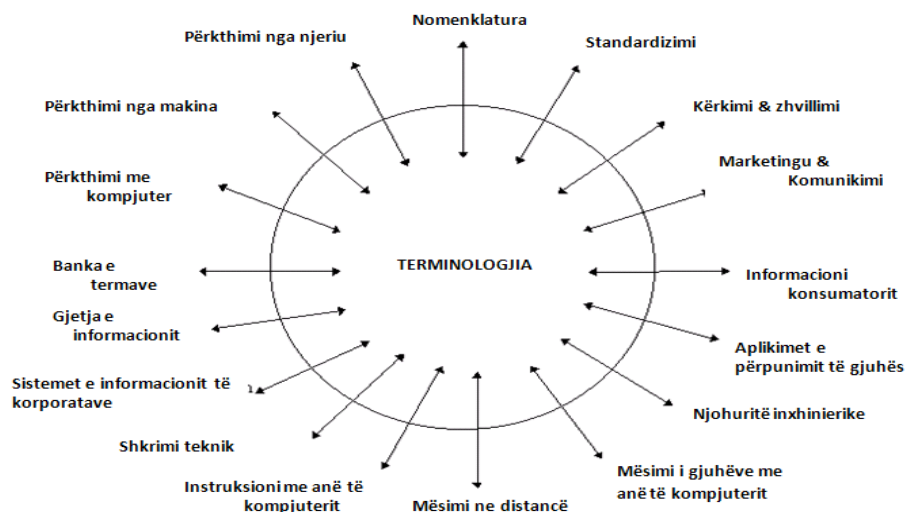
Nomenklatura

Standardizimi

Kërkimi & zhvillimi

Marketingu & Komunikimi

Informacioni konsumatorit

Aplikimet e përpunimit të gjuhës

Njohuritë inxhinierike

Mësimi i gjuhëve me anë të kompjuterit

Mësimi ne distancë

Instruksioni me anë të kompjuterit

Shkrimi teknik

Sistemet e informacionit të korporatave

Gjetja e informacionit

Banka e termave

Përkthimi me kompjuter

Përkthimi nga makina

Përkthimi nga njeriu

TERMINOLOGJIA